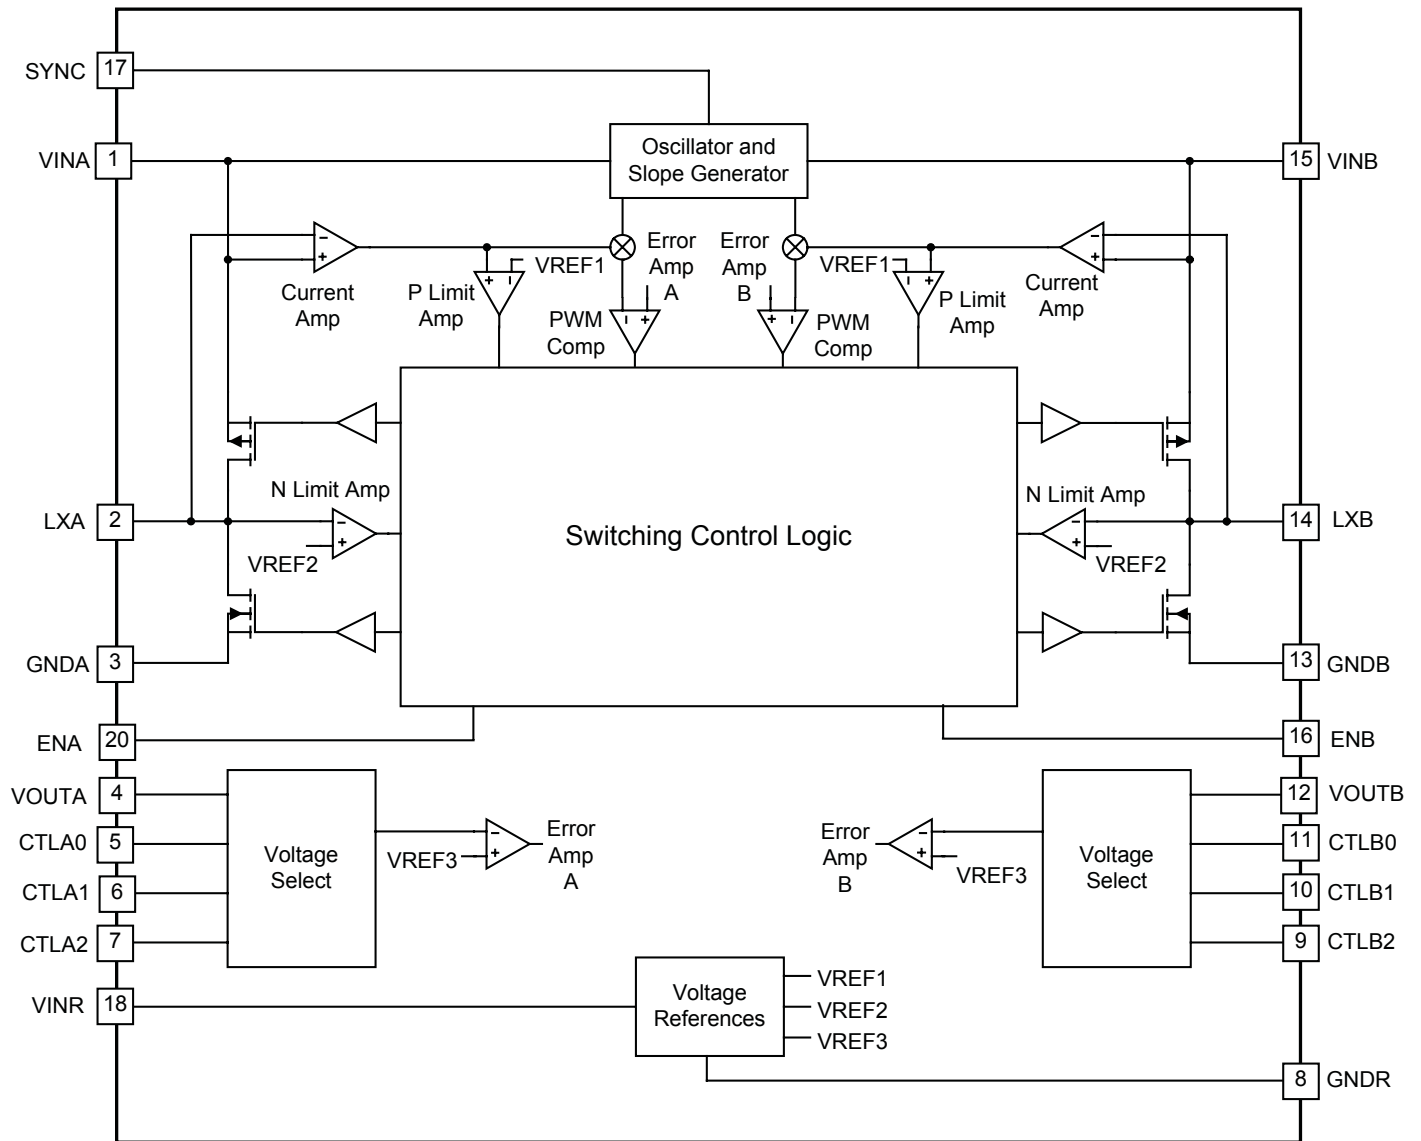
SYNC 17
VINA 1
Oscillator and Slope Generator
15 VINB
Error Amp A
Error Amp B
VREF1
VREF1
Current Amp
P Limit Amp
PWM Comp
PWM Comp
P Limit Amp
Current Amp
N Limit Amp
N Limit Amp
LXA 2
Switching Control Logic
14 LXB
VREF2
VREF2
GNDA 3
13 GNDB
ENA 20
16 ENB
VOUTA 4
CTLA0 5
CTLA1 6
CTLA2 7
Voltage Select
VREF3
Error Amp A
Error Amp B
VREF3
Voltage Select
12 VOUTB
11 CTLB0
10 CTLB1
9 CTLB2
VINR 18
Voltage References
VREF1
VREF2
VREF3
8 GNDR